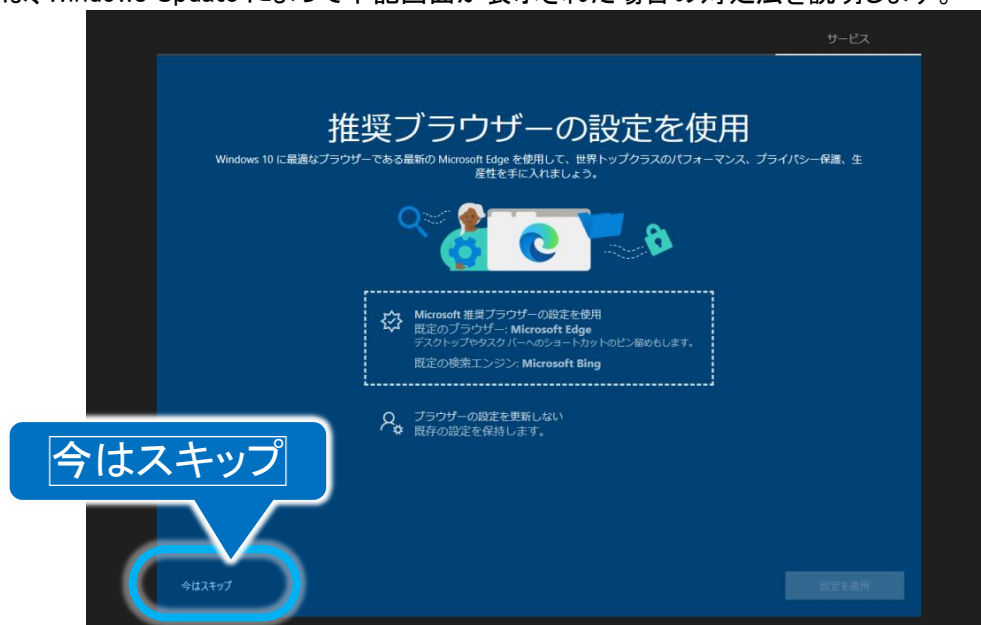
は、Windows Updateにより下記画面が表示された場合の対処法を説明します。

サービス

推奨ブラウザーの設定を使用

Windows 10 に最適なブラウザーである最新の Microsoft Edge を使用して、世界トップクラスのパフォーマンス、プライバシー保護、生産性を手に入れましょう。

Microsoft 推奨ブラウザーの設定を使用
既定のブラウザー: Microsoft Edge
デスクトップやタスク バーへのショートカットのピン留めもします。
既定の検索エンジン: Microsoft Bing

ブラウザーの設定を更新しない
既存の設定を保持します。

今はスキップ

今はスキップ

設定を適用